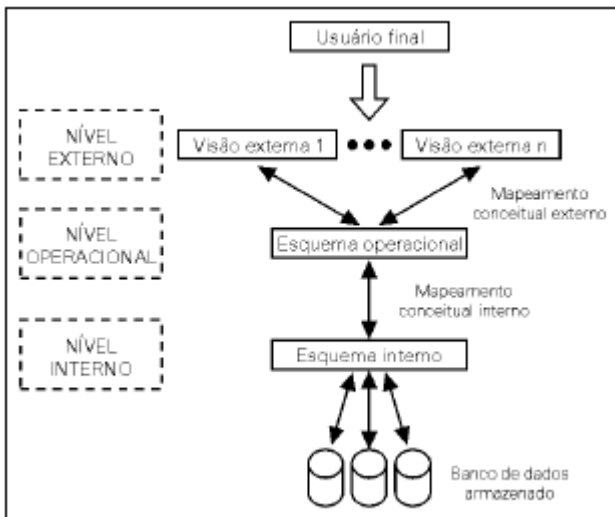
Usuário final

NÍVEL EXTERNO

Visão externa 1 ••• Visão externa n

Mapeamento conceitual externo

NÍVEL OPERACIONAL

Esquema operacional

Mapeamento conceitual interno

NÍVEL INTERNO

Esquema interno

Banco de dados armazenado